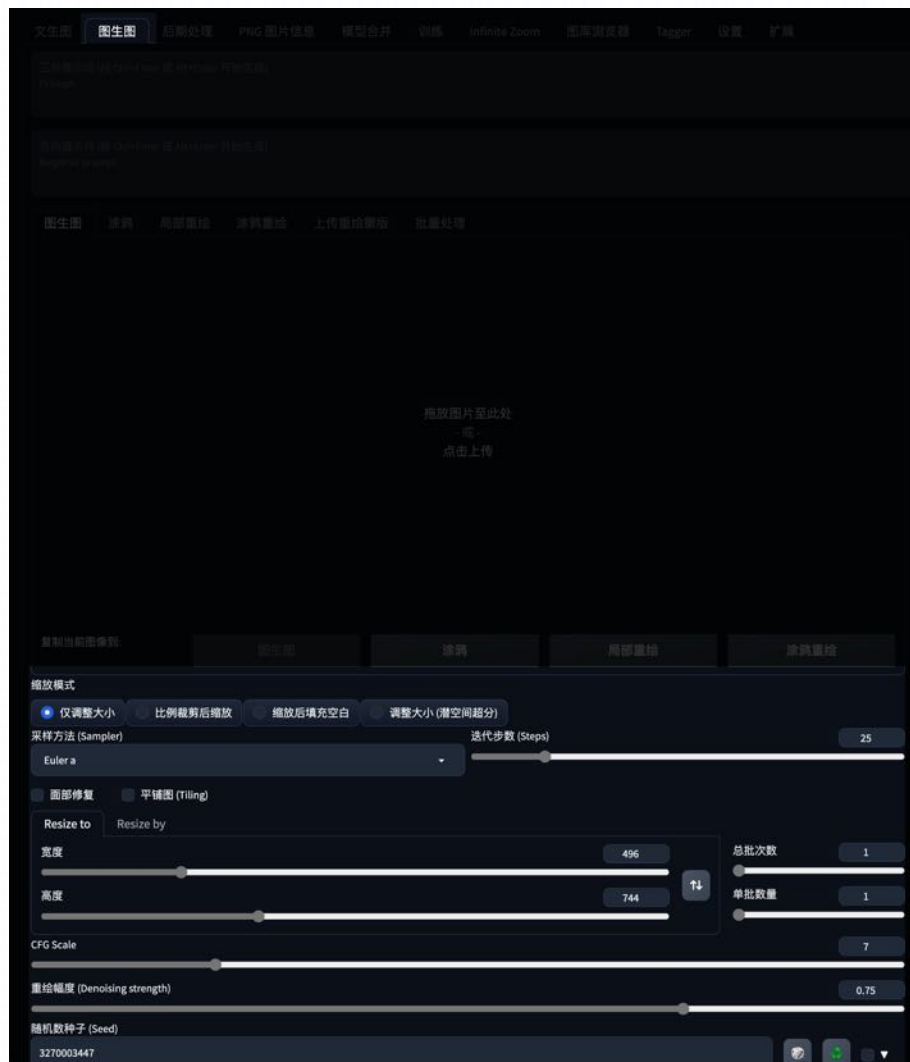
文生图 图生图 后期处理 PNG 图片信息 模型合并 训练 Infinite Zoom 图库浏览器 Tagger 设置 扩展

正向提示词 (按 Ctrl+Enter 或 Alt+Enter 开始生成)
Prompt

反向提示词 (按 Ctrl+Enter 或 Alt+Enter 开始生成)
Negative prompt

图生图 涂鸦 局部重绘 涂鸦重绘 上传重绘蒙版 批量处理

拖放图片至此处
- 或 -
点击上传

复制当前图像到: 图生图 涂鸦 局部重绘 涂鸦重绘

缩放模式
仅调整大小 比例裁剪后缩放 缩放后填充空白 调整大小 (潜空间超分)

采样方法 (Sampler)
Euler a

迭代步数 (Steps) 25

面部修复 平铺图 (Tiling)

Resize to Resize by

宽度 496
高度 744
总批次数 1
单批数量 1

CFG Scale 7

重绘幅度 (Denoising strength) 0.75

随机数种子 (Seed)
3270003447